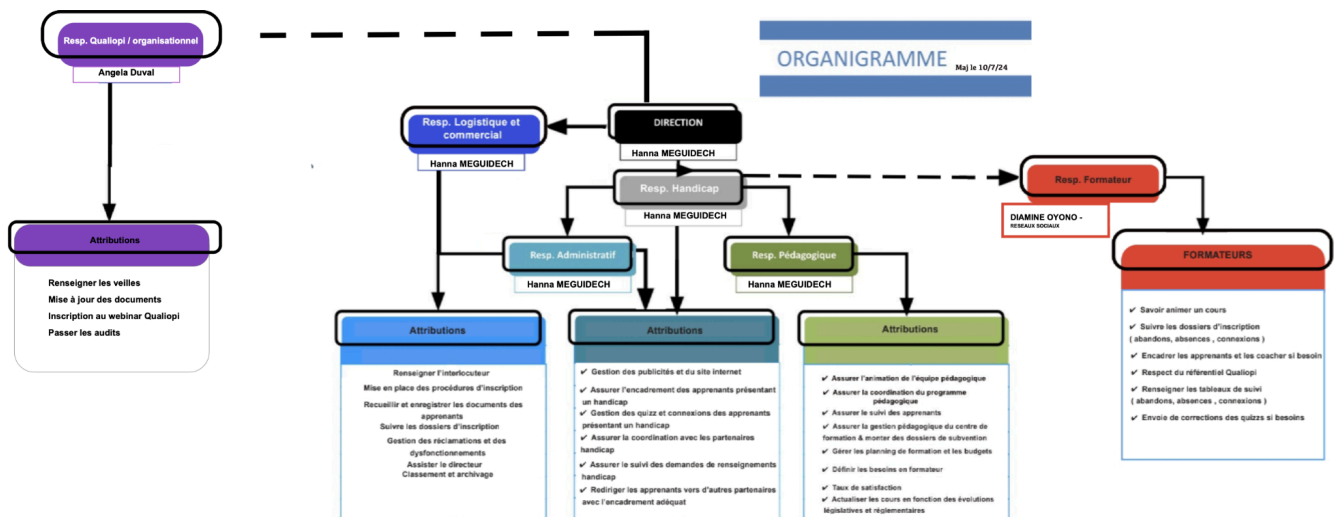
Resp. Qualiopi / organisationnel

Angela Duval

Attributions

Renseigner les veilles
Mise à jour des documents
Inscription au webinar Qualiopi
Passer les audits

ORGANIGRAMME

Maj le 10/7/24

DIRECTION

Hanna MEGUIDECH

Resp. Logistique et commercial

Hanna MEGUIDECH

Resp. Handicap

Hanna MEGUIDECH

Resp. Formateur

DIAMINE OYONO - RESEAUX SOCIAUX

Resp. Administratif

Hanna MEGUIDECH

Resp. Pédagogique

Hanna MEGUIDECH

FORMATEURS

✔ Savoir animer un cours
✔ Suivre les dossiers d'inscription ( abandons, absences , connexions )
✔ Encadrer les apprenants et les coacher si besoin
✔ Respect du référentiel Qualiopi
✔ Renseigner les tableaux de suivi ( abandons, absences , connexions )
✔ Envoie de corrections des quizzs si besoins

Attributions

Renseigner l'interlocuteur
Mise en place des procédures d'inscription
Recueillir et enregistrer les documents des apprenants
Suivre les dossiers d'inscription
Gestion des réclamations et des dysfonctionnements
Assister le directeur
Classement et archivage

Attributions

✔ Gestion des publicités et du site internet
✔ Assurer l'encadrement des apprenants présentant un handicap
✔ Gestion des quizz et connexions des apprenants présentant un handicap
✔ Assurer la coordination avec les partenaires handicap
✔ Assurer le suivi des demandes de renseignements handicap
✔ Rediriger les apprenants vers d'autres partenaires avec l'encadrement adéquat

Attributions

✔ Assurer l'animation de l'équipe pédagogique
✔ Assurer la coordination du programme pédagogique
✔ Assurer le suivi des apprenants
✔ Assurer la gestion pédagogique du centre de formation & monter des dossiers de subvention
✔ Gérer les planning de formation et les budgets
✔ Définir les besoins en formateur
✔ Taux de satisfaction
✔ Actualiser les cours en fonction des évolutions législatives et réglementaires